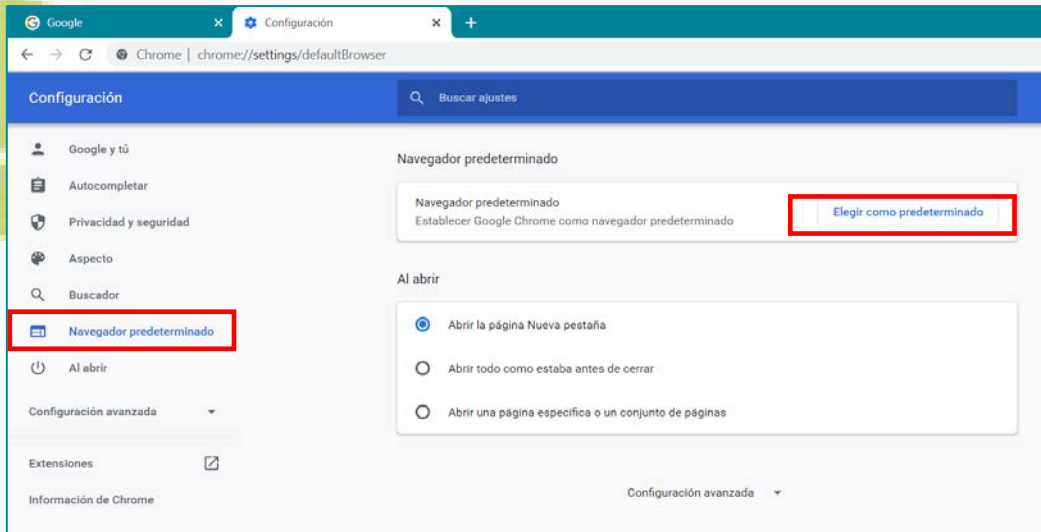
Google
Configuración
Chrome | chrome://settings/defaultBrowser

Configuración
Buscar ajustes

Google y tú
Autocompletar
Privacidad y seguridad
Aspecto
Buscador
Navegador predeterminado
Al abrir
Configuración avanzada
Extensiones
Información de Chrome

Navegador predeterminado

Navegador predeterminado
Establecer Google Chrome como navegador predeterminado
Elegir como predeterminado

Al abrir

Abrir la página Nueva pestaña
Abrir todo como estaba antes de cerrar
Abrir una página específica o un conjunto de páginas

Configuración avanzada